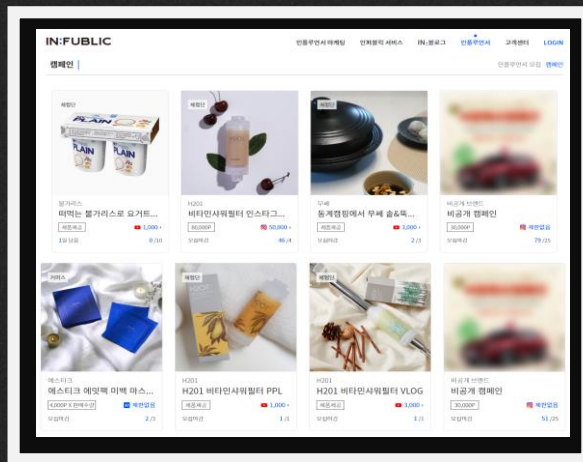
IN:FUBLIC

인플루언서 마케팅 인체공학 서비스 IN:블로그 인플루언서 고객센터 LOGIN

캠페인

인플루언서 모집 캠페인

체험단
불가리스
떠먹는 불가리스로 요거트...
제품제공
1,000 +
1일 남음
0 /10

체험단
H201
비타민샤워필터 인스타그...
30,000P
50,000 +
모집마감
46 /4

무쇠
통계캠핑에서 무쇠 솥&독...
제품제공
3,000 +
모집마감
2 /3

비공개 브랜드
비공개 캠페인
30,000P
제한없음
모집마감
79 /15

커머스
에스티크
에스티크 에잇팩 미백 마스...
4,000P 및 판매수당
제한없음
모집마감
2 /3

체험단
H201
H201 비타민샤워필터 PPL
제품제공
1,000 +
모집마감
1 /3

체험단
H201
H201 비타민샤워필터 VLOG
제품제공
3,000 +
모집마감
1 /3

비공개 브랜드
비공개 캠페인
30,000P
제한없음
모집마감
51 /25